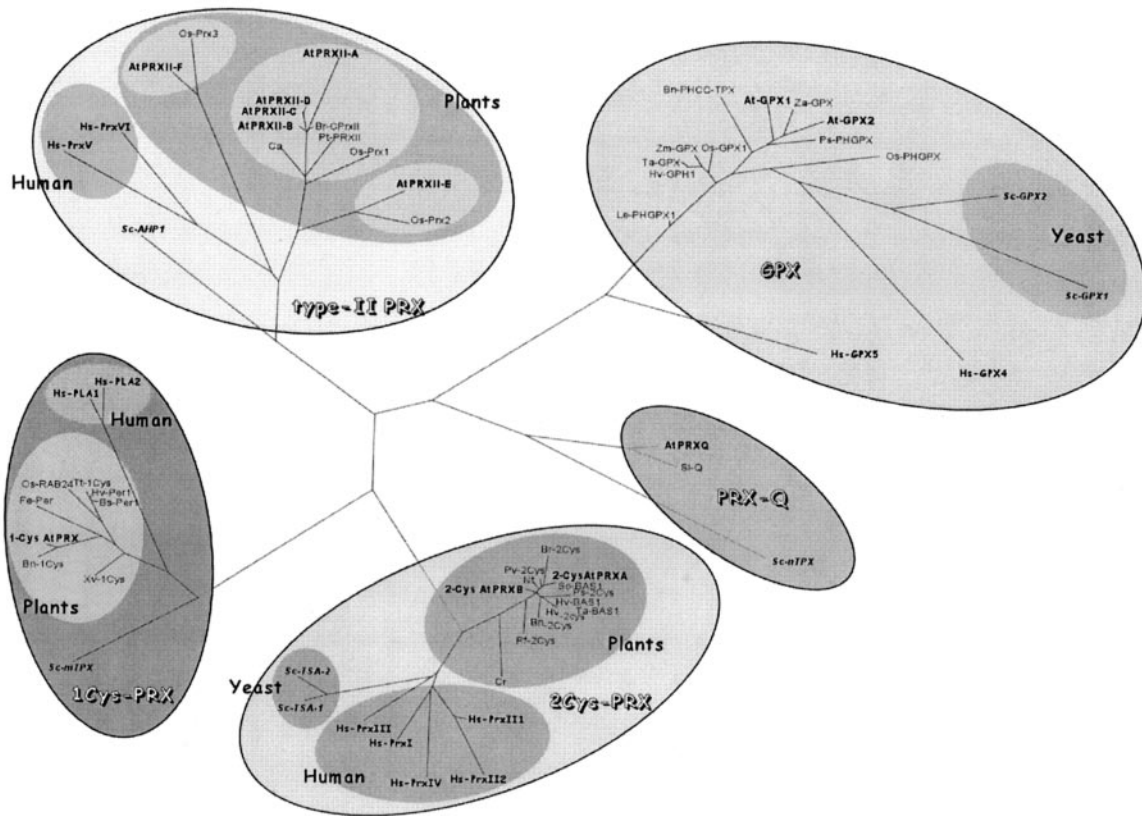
Os-Prx3
AtPRXII-F
AtPRXII-A
Plants
Hs-PrxVI
Hs-PrxV
AtPRXII-D
AtPRXII-C
AtPRXII-B
Br-CPrxII
Pt-PRXII
Os-Prx1
Ca
Human
AtPRXII-E
Os-Prx2
Sc-AHP1
type-II PRX

Bn-PHCC-TPX
At-GPX1
Za-GPX
At-GPX2
Ps-PHGPX
Zm-GPX
Os-GPX1
Os-PHGPX
Ta-GPX
Hv-GPH1
Le-PHGPX1
Sc-GPX2
Yeast
GPX
Sc-GPX1
Hs-GPX5
Hs-GPX4

Hs-PLA2
Hs-PLA1
Human
Os-RAB24
Tt-1Cys
Hv-Per1
Bs-Per1
Fe-Per
1-Cys AtPRX
Bn-1Cys
Xv-1Cys
Plants
Sc-mTPX
1Cys-PRX

AtPRXQ
Sl-Q
PRX-Q
Sc-nTPX

Br-2Cys
Pv-2Cys
Nt
2-CysAtPRXA
2-Cys AtPRXB
Br-BAS1
Ps-2Cys
Hv-BAS1
Ta-BAS1
Hv-2Cys
Bn-2Cys
Pt-2Cys
Plants
Cr
Sc-TSA-2
Yeast
Sc-TSA-1
2Cys-PRX
Hs-PrxIII
Hs-PrxI
Hs-PrxII1
Human
Hs-PrxIV
Hs-PrxII2